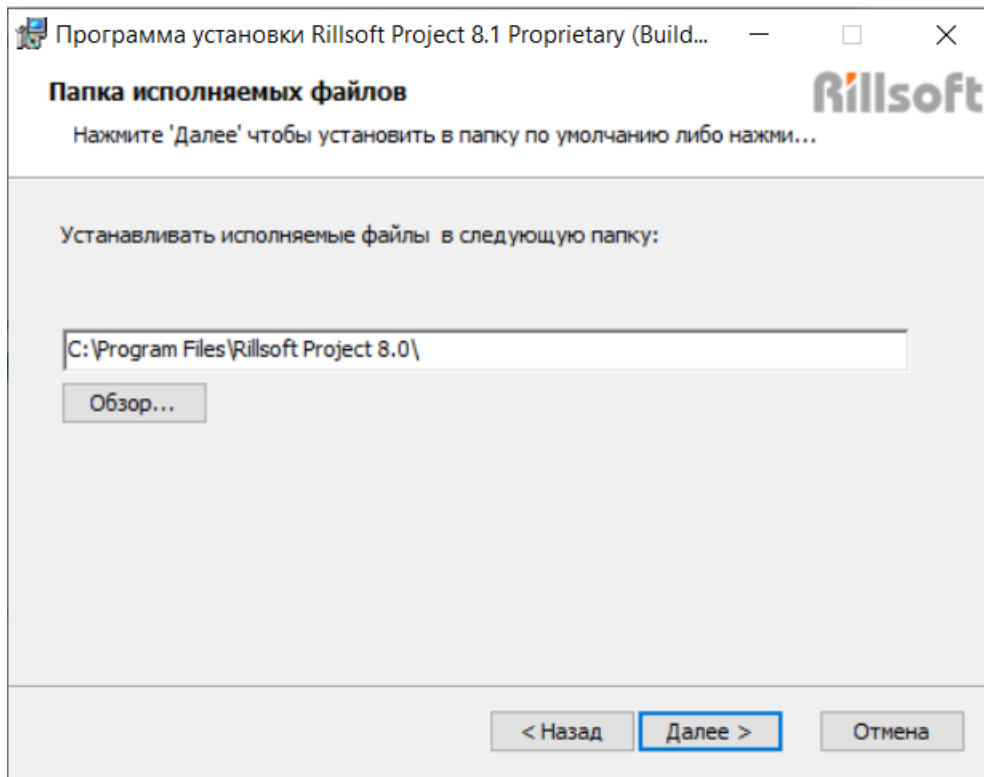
Программа установки Rillsoft Project 8.1 Proprietary (Build...

Папка исполняемых файлов

Rillsoft

Нажмите 'Далее' чтобы установить в папку по умолчанию либо нажми...

Устанавливать исполняемые файлы в следующую папку:

C:\Program Files\Rillsoft Project 8.0\

Обзор...

< Назад

Далее >

Отмена